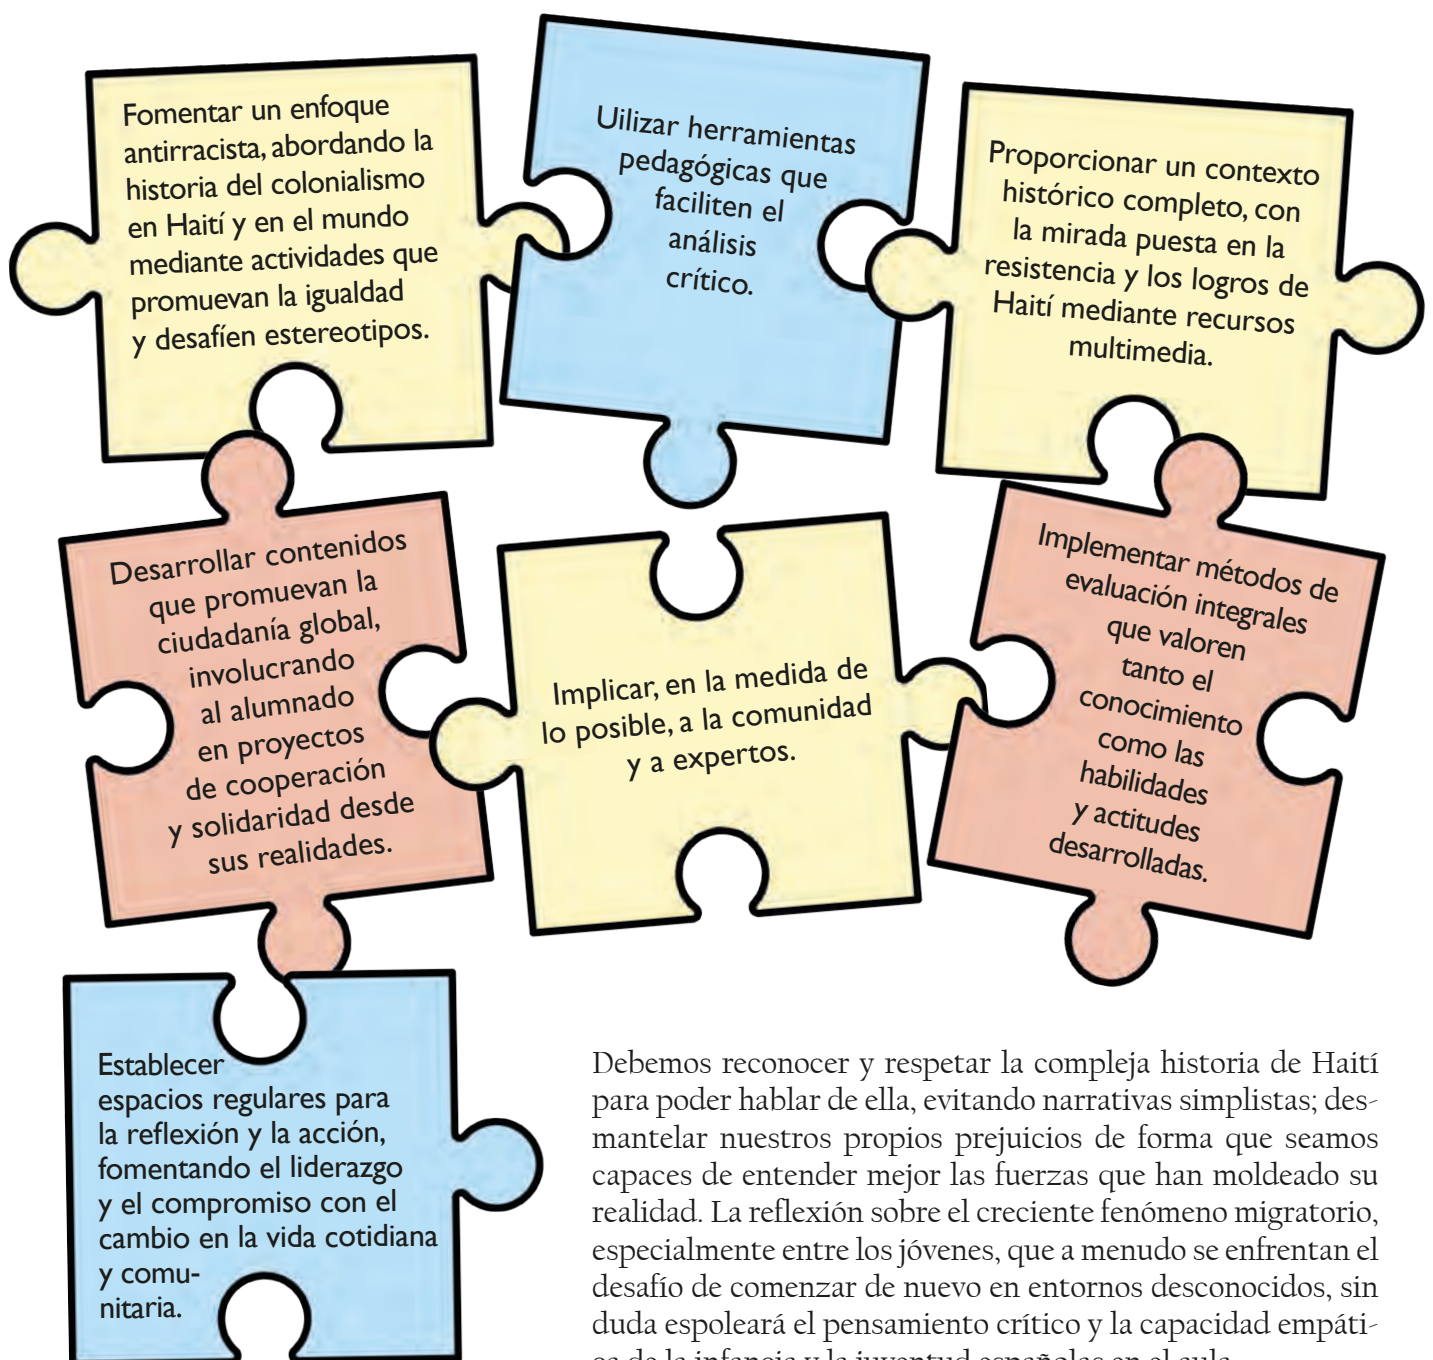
Fomentar un enfoque antirracista, abordando la historia del colonialismo en Haití y en el mundo mediante actividades que promuevan la igualdad y desafíen estereotipos.

Uilizar herramientas pedagógicas que faciliten el análisis crítico.

Proporcionar un contexto histórico completo, con la mirada puesta en la resistencia y los logros de Haití mediante recursos multimedia.

Desarrollar contenidos que promuevan la ciudadanía global, involucrando al alumnado en proyectos de cooperación y solidaridad desde sus realidades.

Implicar, en la medida de lo posible, a la comunidad y a expertos.

Implementar métodos de evaluación integrales que valoren tanto el conocimiento como las habilidades y actitudes desarrolladas.

Establecer espacios regulares para la reflexión y la acción, fomentando el liderazgo y el compromiso con el cambio en la vida cotidiana y comunitaria.

Debemos reconocer y respetar la compleja historia de Haití para poder hablar de ella, evitando narrativas simplistas; desmantelar nuestros propios prejuicios de forma que seamos capaces de entender mejor las fuerzas que han moldeado su realidad. La reflexión sobre el creciente fenómeno migratorio, especialmente entre los jóvenes, que a menudo se enfrentan el desafío de comenzar de nuevo en entornos desconocidos, sin duda espoleará el pensamiento crítico y la capacidad empáti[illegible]